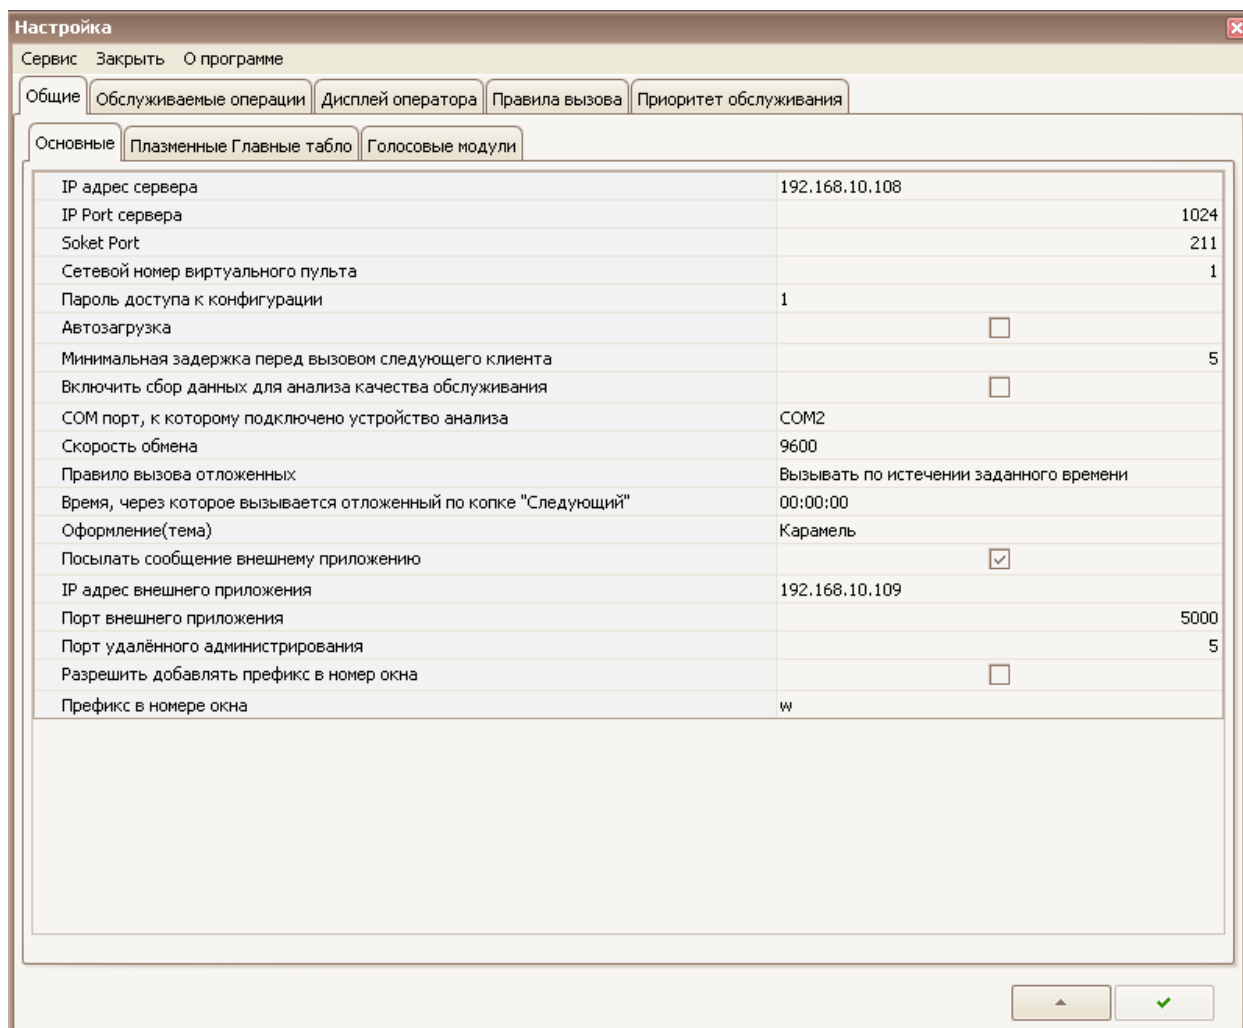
Настройка

Сервис Закрыть О программе

Общие | Обслуживаемые операции | Дисплей оператора | Правила вызова | Приоритет обслуживания

Основные | Плазменные Главные табло | Голосовые модули

| | |
|---|---|
| IP адрес сервера | 192.168.10.108 |
| IP Port сервера | 1024 |
| Soket Port | 211 |
| Сетевой номер виртуального пульта | 1 |
| Пароль доступа к конфигурации | 1 |
| Автозагрузка | ☐ |
| Минимальная задержка перед вызовом следующего клиента | 5 |
| Включить сбор данных для анализа качества обслуживания | ☐ |
| COM порт, к которому подключено устройство анализа | COM2 |
| Скорость обмена | 9600 |
| Правило вызова отложенных | Вызывать по истечении заданного времени |
| Время, через которое вызывается отложенный по копке "Следующий" | 00:00:00 |
| Оформление(тема) | Карамель |
| Посылать сообщение внешнему приложению | ☑ |
| IP адрес внешнего приложения | 192.168.10.109 |
| Порт внешнего приложения | 5000 |
| Порт удалённого администрирования | 5 |
| Разрешить добавлять префикс в номер окна | ☐ |
| Префикс в номере окна | w |